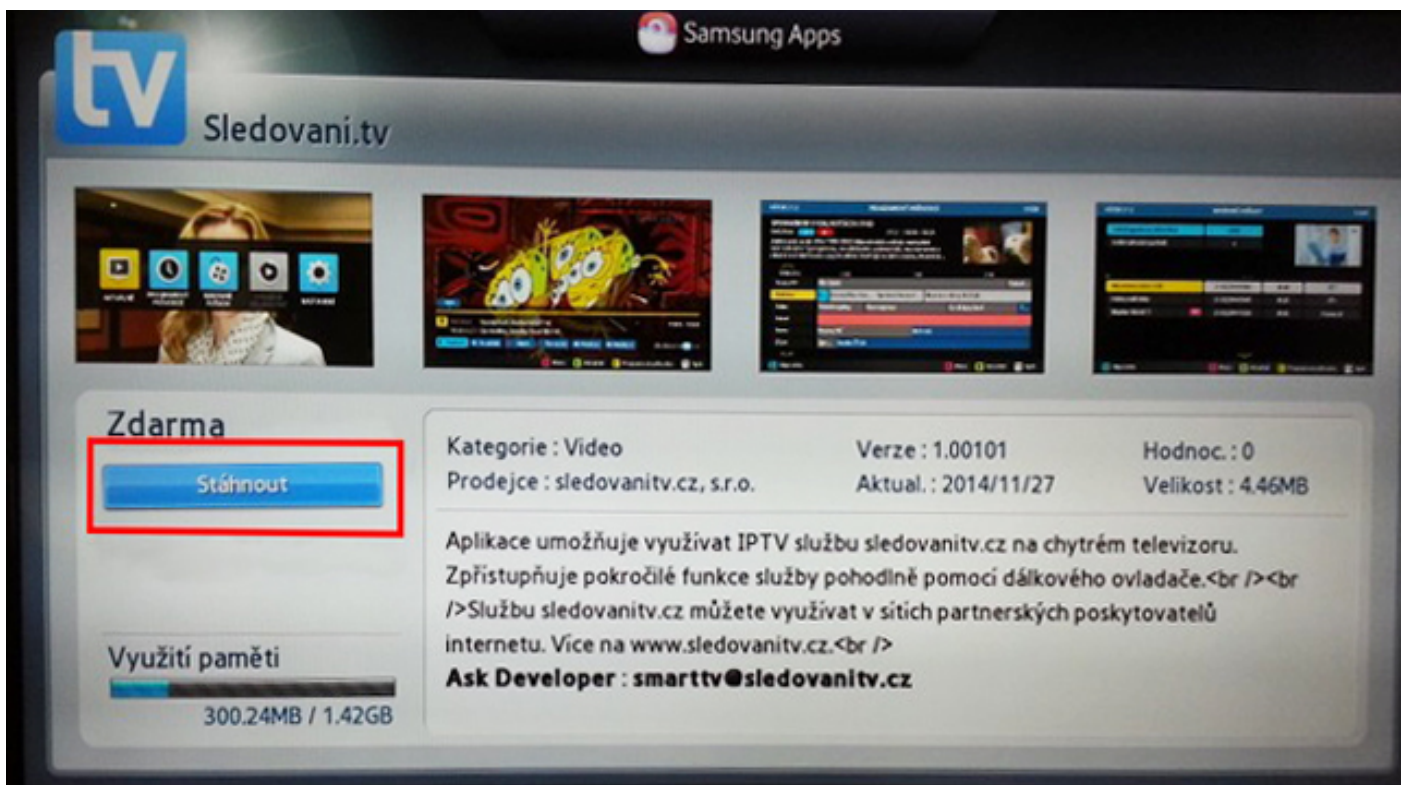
Samsung Apps

tv

Sledovani.tv

Zdarma

Stáhnout

Kategorie : Video
Prodejce : sledovanitv.cz, s.r.o.

Verze : 1.00101
Aktual. : 2014/11/27

Hodnoc. : 0
Velikost : 4.46MB

Aplikace umožňuje využívat IPTV službu sledovanitv.cz na chytrém televizoru. Zpřístupňuje pokročilé funkce služby pohodlně pomocí dálkového ovladače.<br /><br />Službu sledovanitv.cz můžete využívat v sítích partnerských poskytovatelů internetu. Více na www.sledovanitv.cz.<br />

Ask Developer : smarttv@sledovanitv.cz

Využití paměti

300.24MB / 1.42GB